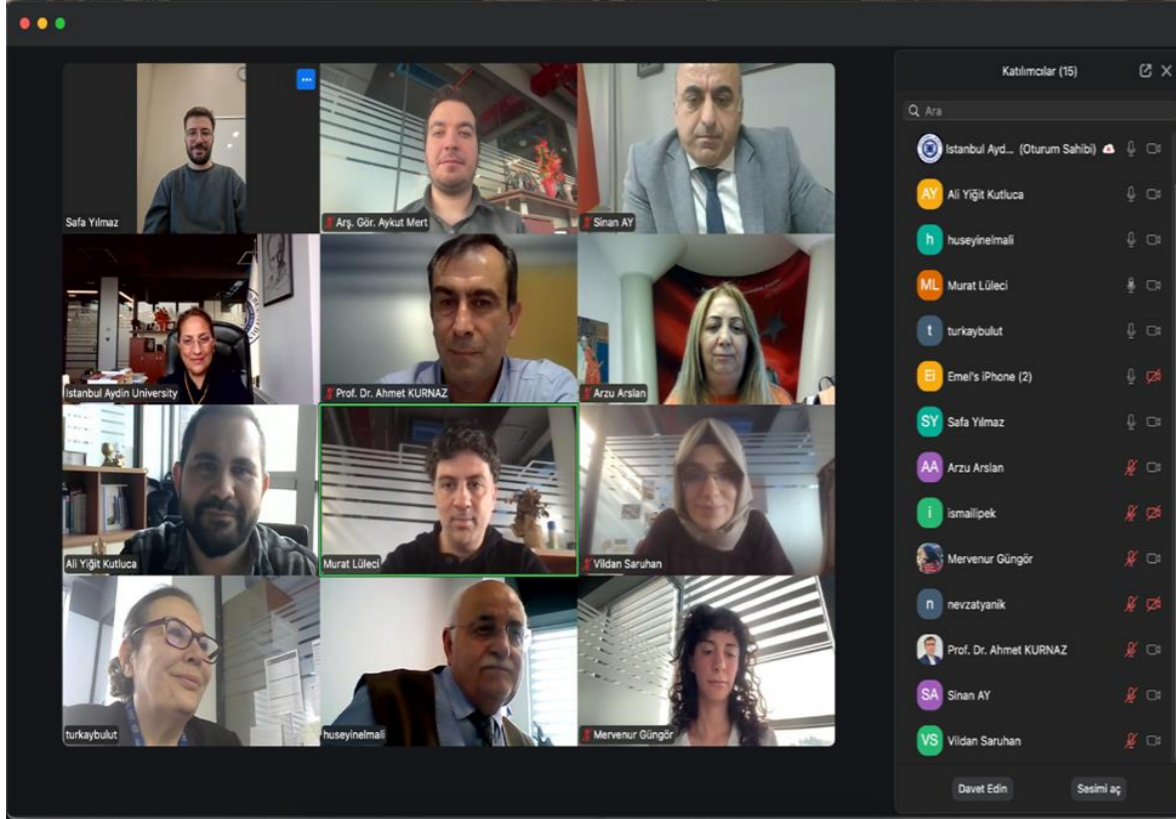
Safa Yılmaz
Arş. Gör. Aykut Mert
Sinan AY
İstanbul Aydın University
Prof. Dr. Ahmet KURNAZ
Arzu Arslan
Ali Yiğit Kutluca
Murat Lüleci
Vildan Saruhan
turkaybulut
huseyinelmali
Mervenur Güngör

Katılımcılar (15)
Ara
İstanbul Ayd... (Oturum Sahibi)
AY Ali Yiğit Kutluca
h huseyinelmali
ML Murat Lüleci
t turkaybulut
EI Emel's iPhone (2)
SY Safa Yılmaz
AA Arzu Arslan
i ismailipek
Mervenur Güngör
n nevzatyanik
Prof. Dr. Ahmet KURNAZ
SA Sinan AY
VS Vildan Saruhan
Davet Edin
Sesimi aç